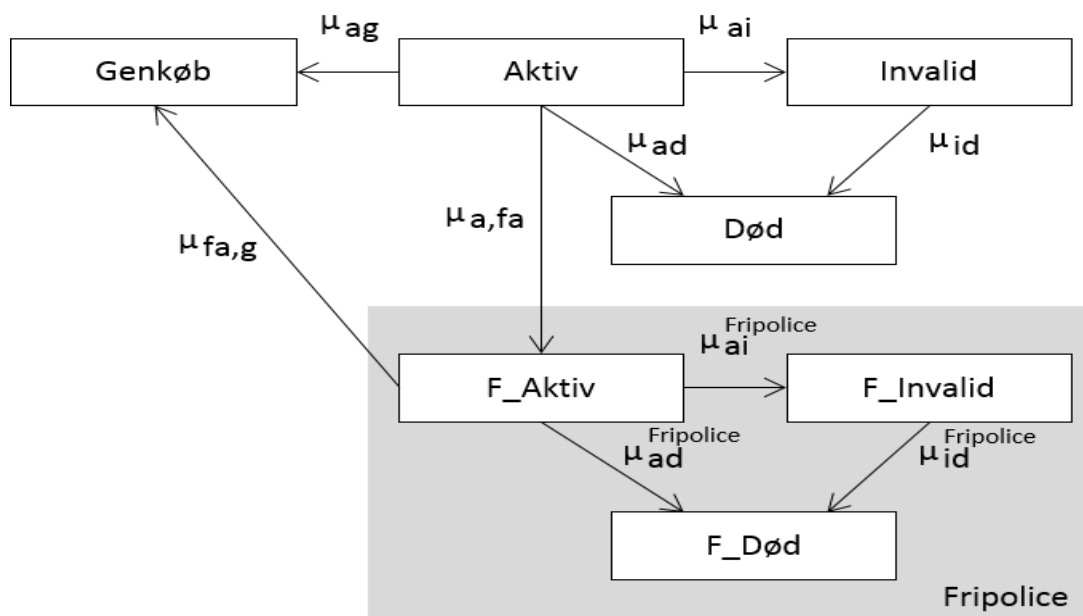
$\mu_{ag}$

$\mu_{ai}$

Genkøb

Aktiv

Invalid

$\mu_{ad}$

$\mu_{id}$

$\mu_{a,fa}$

Død

$\mu_{fa,g}$

$\mu_{ai}^{Fripolice}$

F_Aktiv

F_Invalid

$\mu_{ad}^{Fripolice}$

$\mu_{id}^{Fripolice}$

F_Død

Fripolice